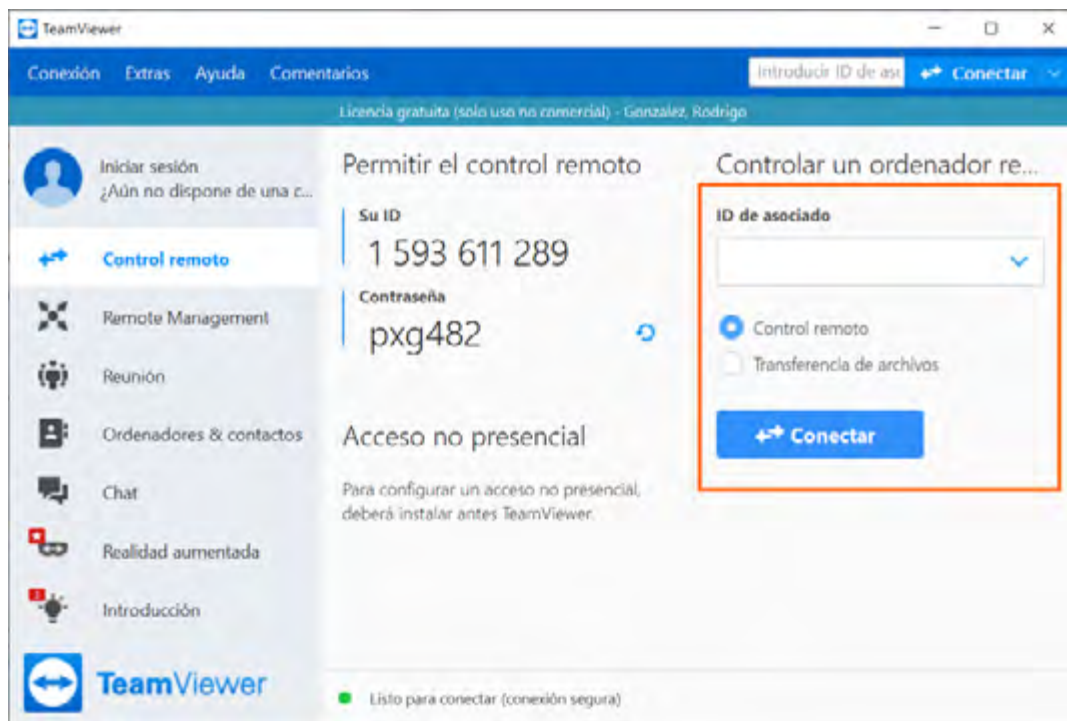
TeamViewer

Conexión Extras Ayuda Comentarios

Introducir ID de asc

Conectar

Licencia gratuita (solo uso no comercial) - Gonzalez, Rodrigo

Iniciar sesión
¿Aún no dispone de una c...

Control remoto

Remote Management

Reunión

Ordenadores & contactos

Chat

Realidad aumentada

Introducción

TeamViewer

Permitir el control remoto

Su ID
1 593 611 289

Contraseña
pxg482

Acceso no presencial

Para configurar un acceso no presencial, deberá instalar antes TeamViewer.

Controlar un ordenador re...

ID de asociado

Control remoto

Transferencia de archivos

Conectar

Listo para conectar (conexión segura)